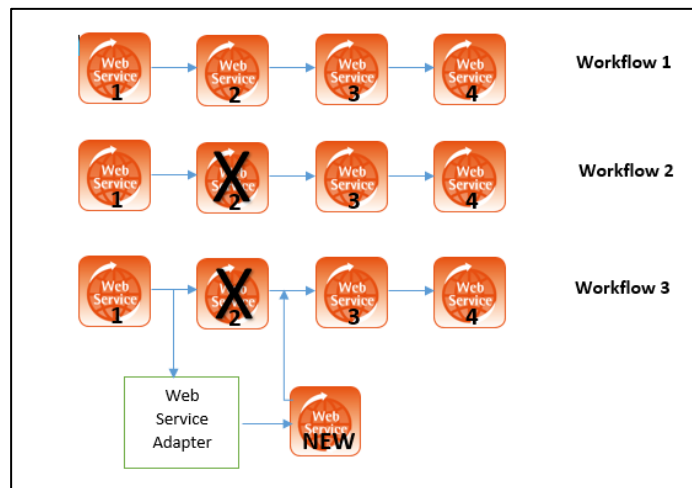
Web Service 1
Web Service 2
Web Service 3
Web Service 4
Workflow 1

Web Service 1
X
Web Service 2
Web Service 3
Web Service 4
Workflow 2

Web Service 1
X
Web Service 2
Web Service 3
Web Service 4
Workflow 3

Web Service Adapter

Web Service NEW